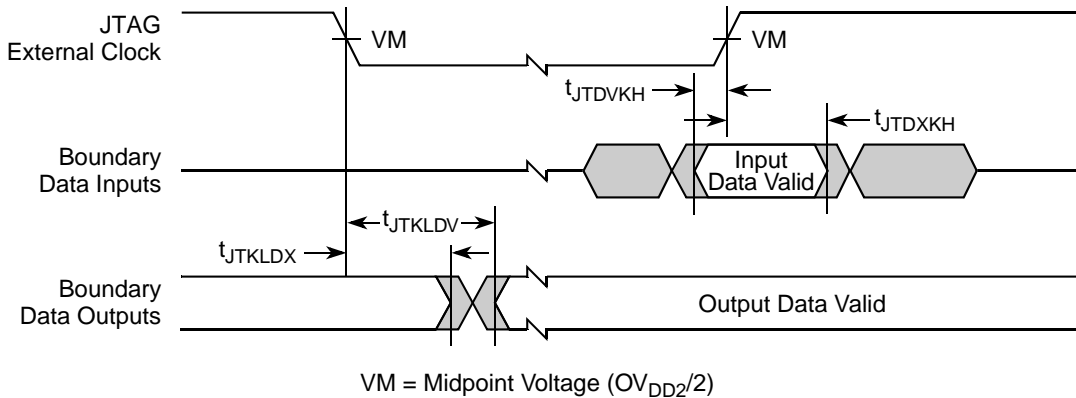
JTAG External Clock

VM

VM

$t_{JTDVKH}$

$t_{JTDXKH}$

Boundary Data Inputs

Input Data Valid

$t_{JTKLDV}$

$t_{JTKLDX}$

Boundary Data Outputs

Output Data Valid

VM = Midpoint Voltage ($OV_{DD2}/2$)